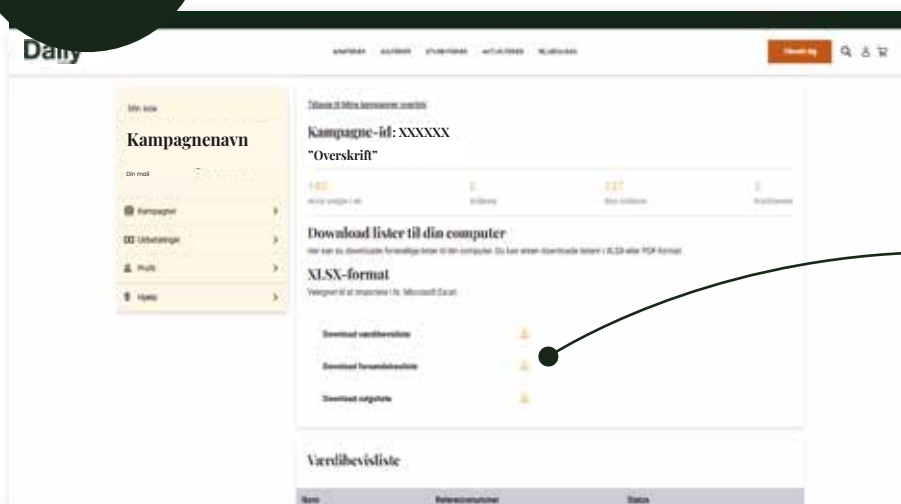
Daily

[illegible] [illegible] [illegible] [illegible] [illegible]

Tilmeld dig

Min side

Kampagnenavn

Din mail

Kampagner

Udbetalinger

Profil

Hjælp

Tilbage til Mine kampagner oversigt

Kampagne-id: XXXXXX

"Overskrift"

140 | 2 | 137 | 2
Antal solgte i alt | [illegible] | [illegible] | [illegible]

Download lister til din computer

Her kan du downloade forskellige lister til din computer. Du kan enten downloade listen i XLSX eller PDF format.

XLSX-format

Velegnet til at importere i fx. Microsoft Excel.

Download værdibevisliste

Download forsendelsesliste

Download salgsliste

Værdibevisliste

| Navn | Referencenummer | Status |